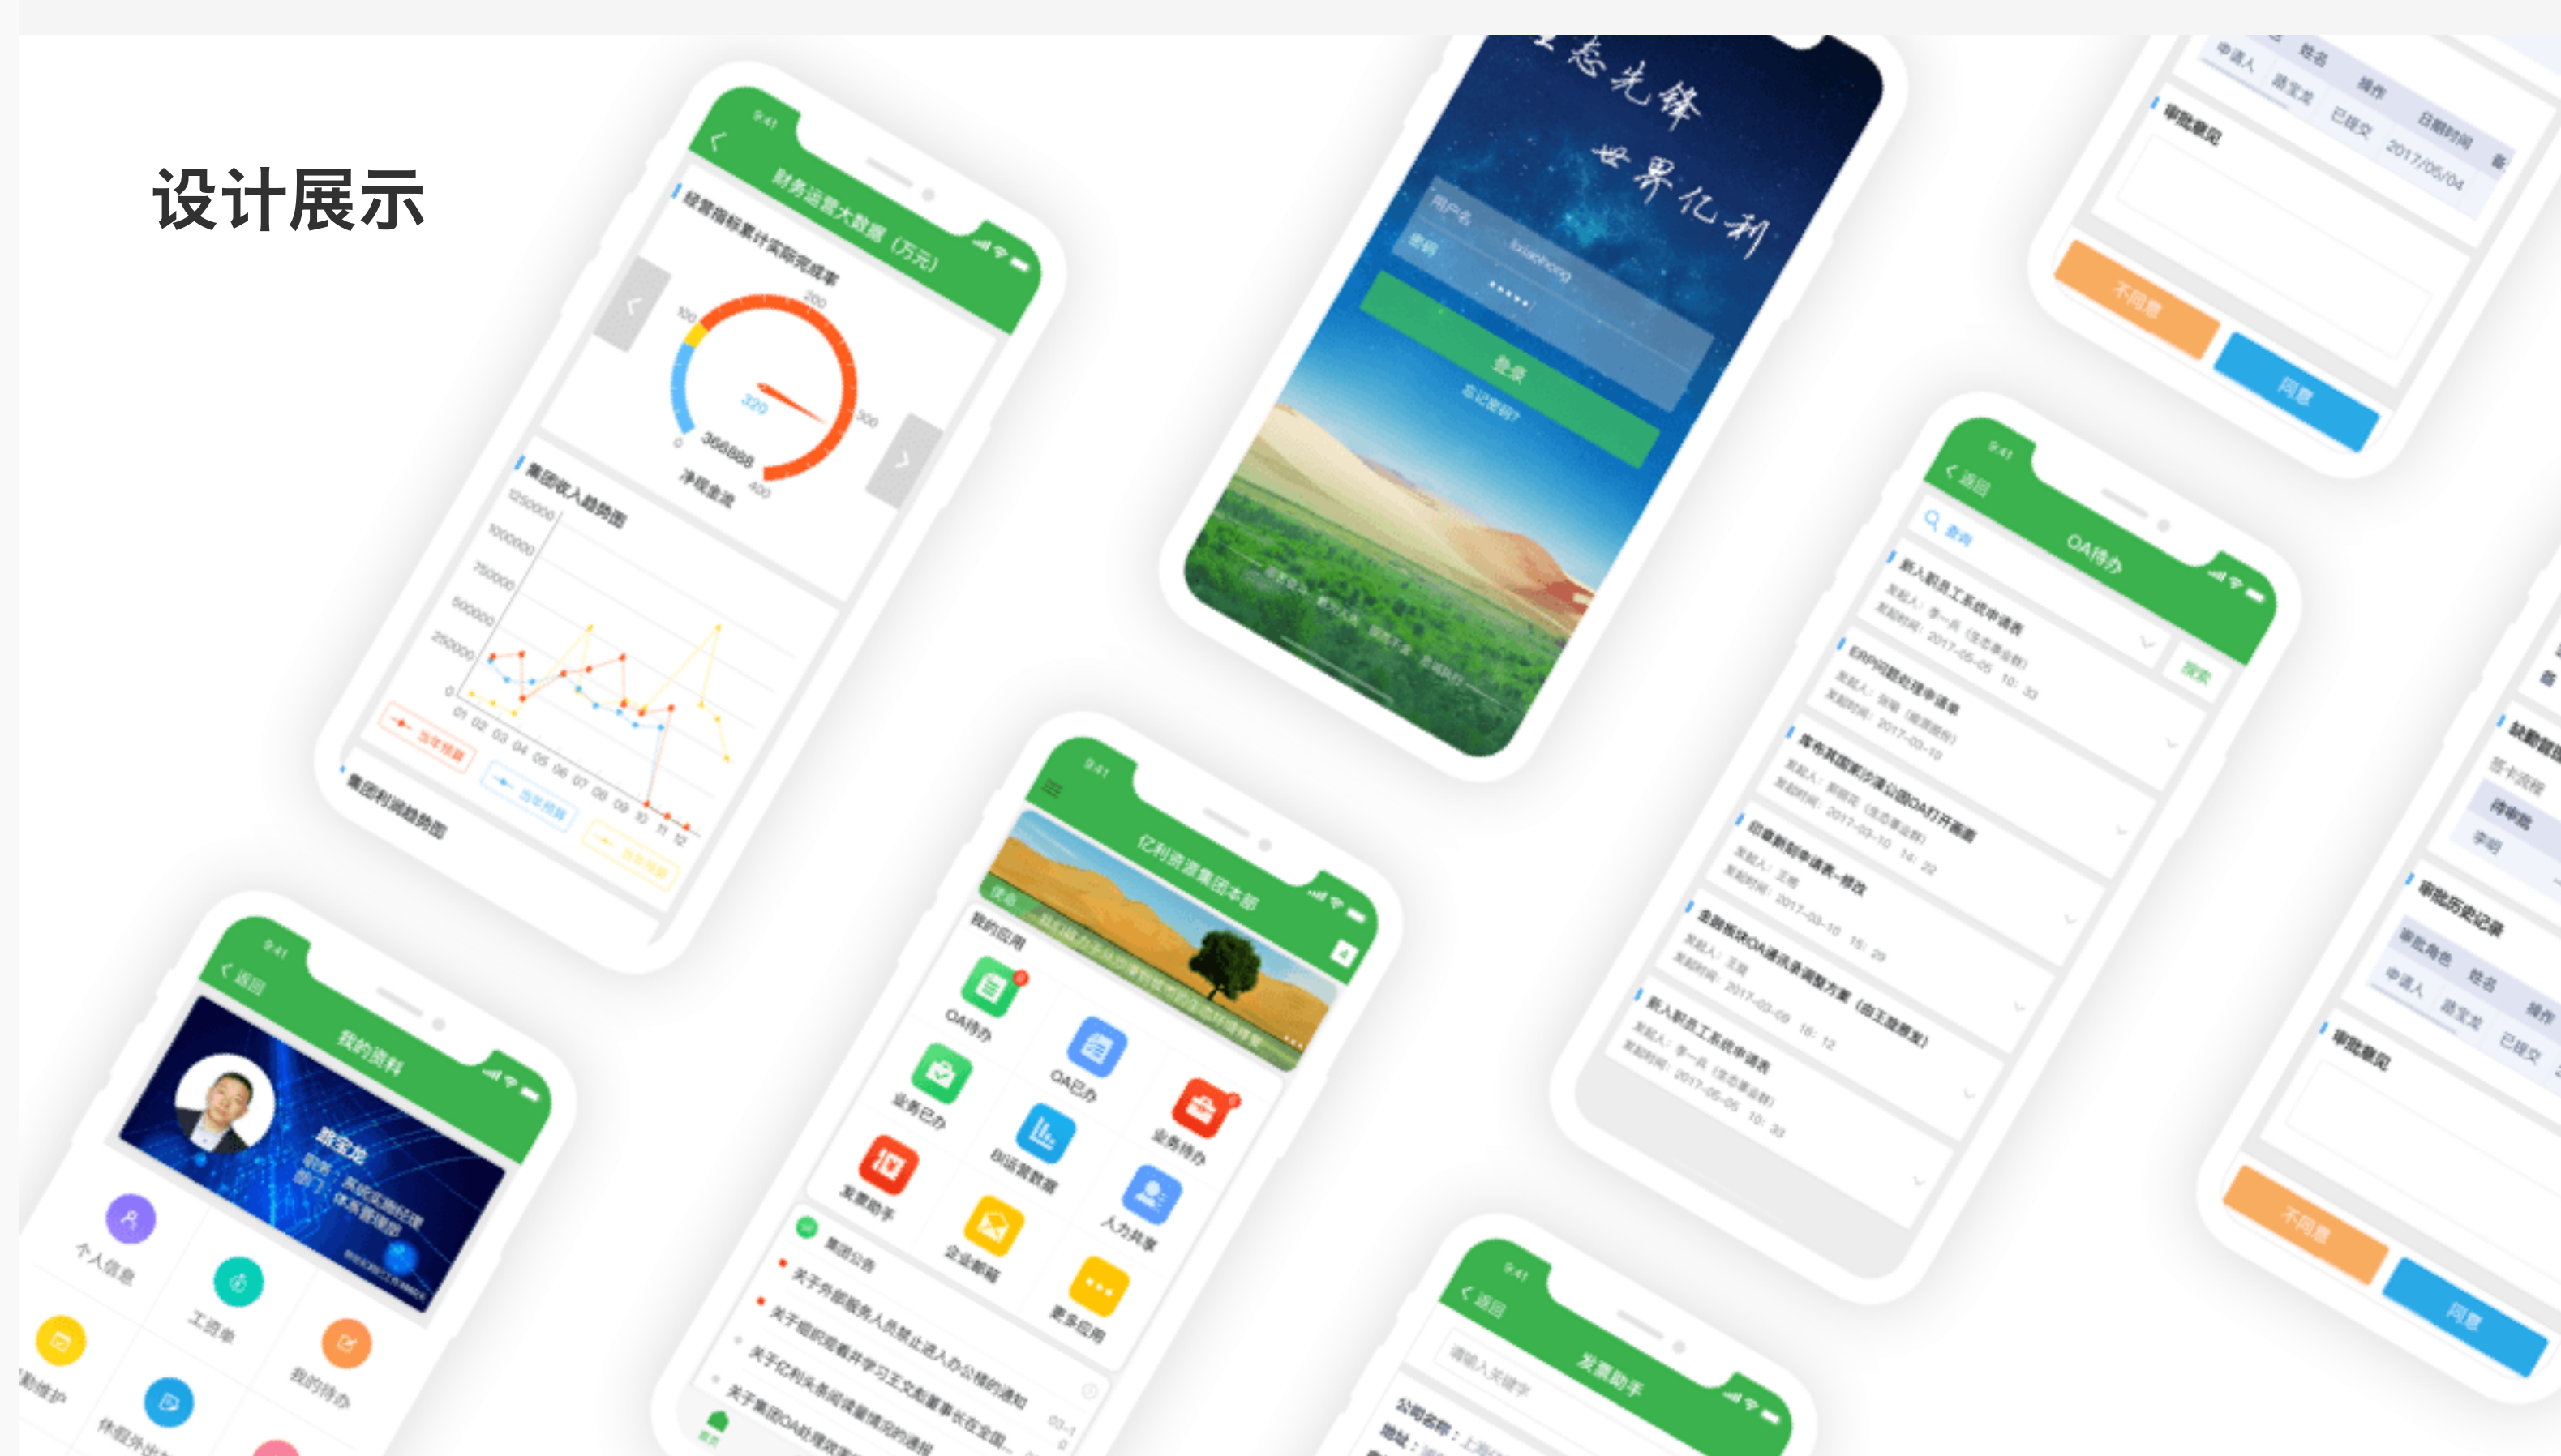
设计展示

9:41
财务运营大数据（万元）
经营指标累计实际完成率
100
200
300
400
0
329
366888
净现金流
集团收入趋势图
1250000
1000000
750000
500000
250000
0
01 02 03 04 05 06 07 08 09 10 11 12
当年预算
当年预算
当年预算
集团利润趋势图

生态先锋
世界亿利
用户名
密码
登录
忘记密码？

申请人
姓名
操作
日期时间
路宝龙
已提交
2017/05/04
审批意见
不同意
同意

9:41
返回
OA待办
查询
搜索
新入职员工系统申请表
ERP问题处理申请表
ERP问题处理申请表
审批意见
不同意
同意
审批历史记录

9:41
亿利资源集团本部
我的应用
OA待办
OA已办
业务已办
业务待办
BI运营数据
发票助手
人力共享
企业邮箱
更多应用
集团公告

9:41
返回
我的资料
路宝龙
个人信息
工资单
我的待办

9:41
返回
发票助手
请输入关键字
公司名称：
地址：